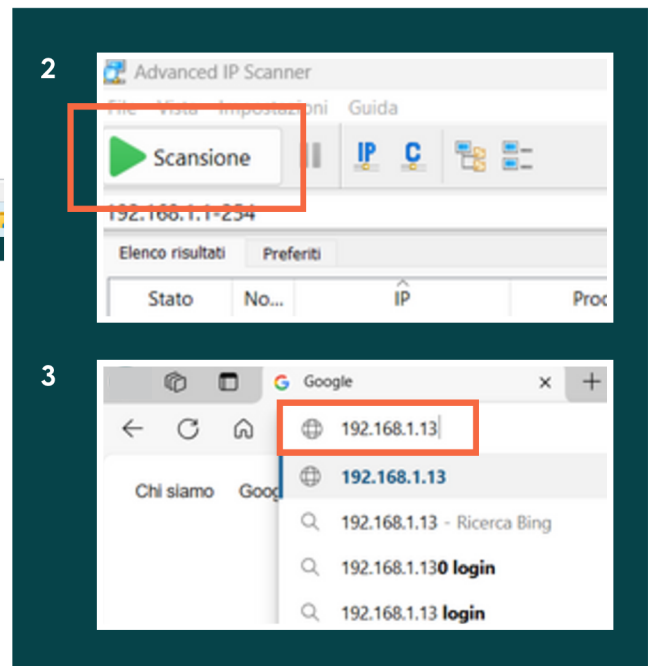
2

Advanced IP Scanner

File Vista Impostazioni Guida

Scansione

IP C

192.168.1.1-254

Elenco risultati Preferiti

Stato No... IP Prod

3

Google ×

192.168.1.13

Chi siamo Goog

192.168.1.13

192.168.1.13 - Ricerca Bing

192.168.1.130 login

192.168.1.13 login